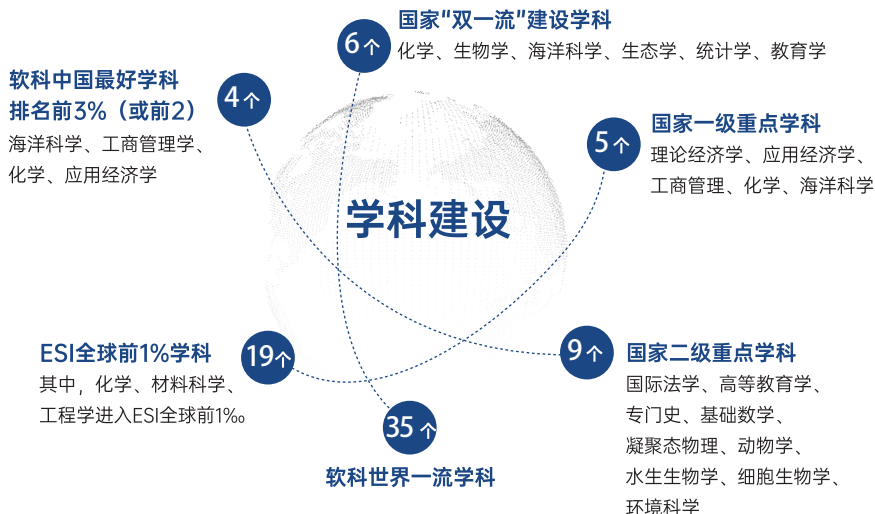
6个
国家"双一流"建设学科
化学、生物学、海洋科学、生态学、统计学、教育学

4个
软科中国最好学科排名前3%（或前2）
海洋科学、工商管理学、化学、应用经济学

5个
国家一级重点学科
理论经济学、应用经济学、工商管理、化学、海洋科学

学科建设

19个
ESI全球前1%学科
其中，化学、材料科学、工程学进入ESI全球前1‰

9个
国家二级重点学科
国际法学、高等教育学、专门史、基础数学、凝聚态物理、动物学、水生生物学、细胞生物学、环境科学

35个
软科世界一流学科